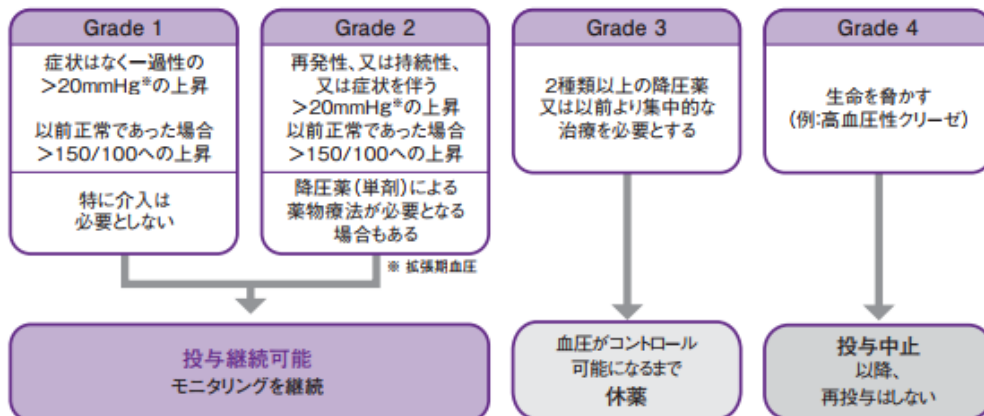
Grade 1

症状はなく一過性の
>20mmHg*の上昇

以前正常であった場合
>150/100への上昇

特に介入は
必要としない

Grade 2

再発性、又は持続性、
又は症状を伴う
>20mmHg*の上昇
以前正常であった場合
>150/100への上昇

降圧薬(単剤)による
薬物療法が必要となる
場合もある

※ 拡張期血圧

Grade 3

2種類以上の降圧薬
又は以前より集中的な
治療を必要とする

Grade 4

生命を脅かす
(例:高血圧性クリーゼ)

投与継続可能
モニタリングを継続

血圧がコントロール
可能になるまで
休薬

投与中止
以降、
再投与はしない